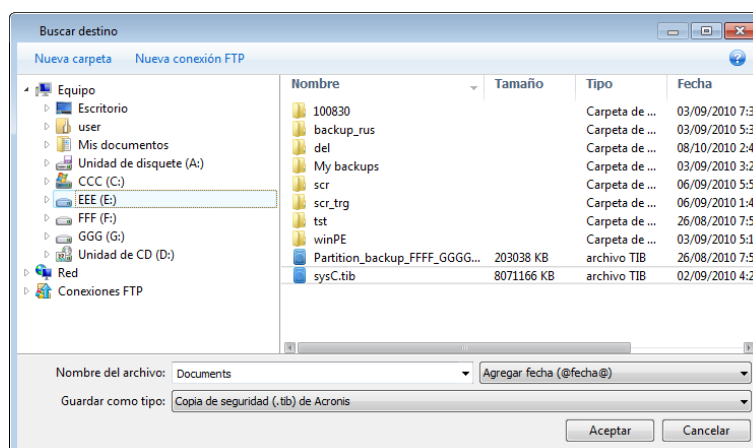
Buscar destino

Nueva carpeta   Nueva conexión FTP

Equipo
Escritorio
user
Mis documentos
Unidad de disquete (A:)
CCC (C:)
EEE (E:)
FFF (F:)
GGG (G:)
Unidad de CD (D:)
Red
Conexiones FTP

| Nombre | Tamaño | Tipo | Fecha |
|---|---|---|---|
| 100830 | | Carpeta de ... | 03/09/2010 7:3 |
| backup_rus | | Carpeta de ... | 03/09/2010 5:3 |
| del | | Carpeta de ... | 08/10/2010 2:4 |
| My backups | | Carpeta de ... | 03/09/2010 3:2 |
| scr | | Carpeta de ... | 06/09/2010 5:5 |
| scr_trg | | Carpeta de ... | 06/09/2010 1:4 |
| tst | | Carpeta de ... | 26/08/2010 7:5 |
| winPE | | Carpeta de ... | 03/09/2010 5:1 |
| Partition_backup_FFFF_GGGG... | 203038 KB | archivo TIB | 26/08/2010 7:5 |
| sysC.tib | 8071166 KB | archivo TIB | 02/09/2010 4:2 |

Nombre del archivo: Documents   Agregar fecha (@fecha@)
Guardar como tipo: Copia de seguridad (.tib) de Acronis
Aceptar   Cancelar